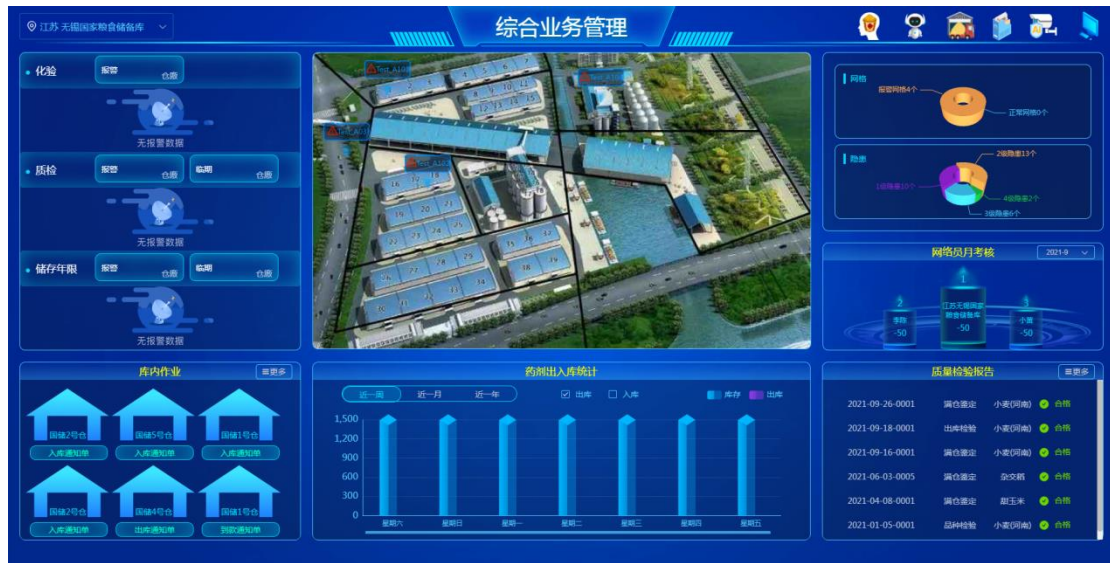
江苏-无锡国家粮食储备库

综合业务管理

化验
报警 仓廒
无报警数据

质检
报警 仓廒
临期 仓廒
无报警数据

储存年限
报警 仓廒
临期 仓廒
无报警数据

网格
报警网格4个
正常网格0个

隐患
2级隐患13个
1级隐患10个
4级隐患2个
3级隐患6个

网格员月考核
2021-9
2
李四
-50
江苏无锡国家粮食储备库
-50
3
小黄
-50

库内作业
≡更多
国储2号仓
入库通知单
国储5号仓
入库通知单
国储1号仓
入库通知单
国储2号仓
入库通知单
国储4号仓
出库通知单
国储1号仓
到款通知单

药剂出入库统计
近一周 近一月 近一年
☑ 出库 ☐ 入库
库存 出库
1,500
1,200
900
600
300
0
星期六 星期日 星期一 星期二 星期三 星期四 星期五

质量检验报告
≡更多
| 2021-09-26-0001 | 满仓鉴定 | 小麦(河南) | 合格 |
|---|---|---|---|
| 2021-09-18-0001 | 出库检验 | 小麦(河南) | 合格 |
| 2021-09-16-0001 | 满仓鉴定 | 小麦(河南) | 合格 |
| 2021-06-03-0005 | 满仓鉴定 | 杂交稻 | 合格 |
| 2021-04-08-0001 | 满仓鉴定 | 甜玉米 | 合格 |
| 2021-01-05-0001 | 品种检验 | 小麦(河南) | 合格 |